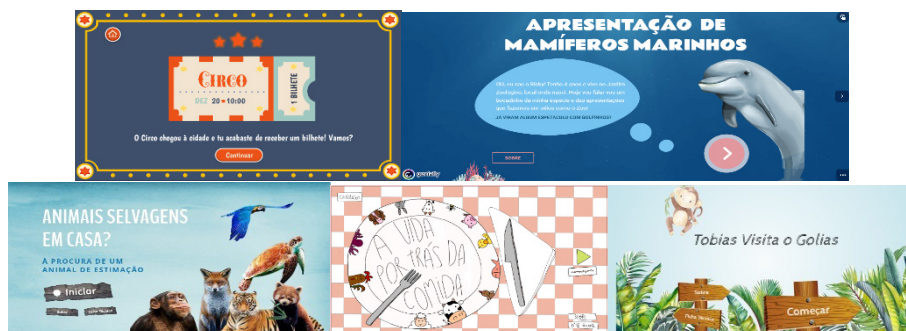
Circo

DEZ 20 10:00

1 BILHETE

O Circo chegou à cidade e tu acabaste de receber um bilhete! Vamos?

Continuar

APRESENTAÇÃO DE MAMÍFEROS MARINHOS

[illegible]

genially

ANIMAIS SELVAGENS EM CASA?

À PROCURA DE UM ANIMAL DE ESTIMAÇÃO

Iniciar

A VIDA POR TRÁS DA COMIDA

Tobias Visita o Golias

Começar